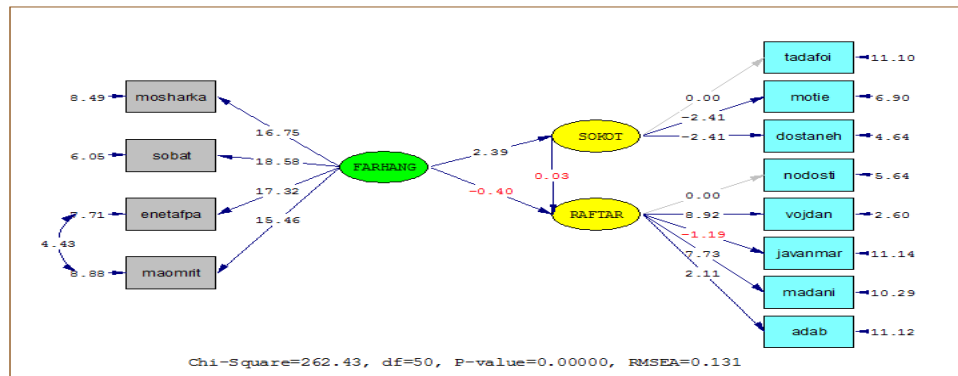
8.49 mosharka
6.05 sobat
7.71 enetafpa
8.88 maomrit
4.43
16.75
18.58
17.32
15.46
FARHANG
2.39
-0.40
SOKOT
0.03
RAFTAR
0.00
-2.41
-2.41
0.00
8.92
-1.19
7.73
2.11
tadafoi 11.10
motie 6.90
dostaneh 4.64
nodosti 5.64
vojdan 2.60
javanmar 11.14
madani 10.29
adab 11.12
Chi-Square=262.43, df=50, P-value=0.00000, RMSEA=0.131